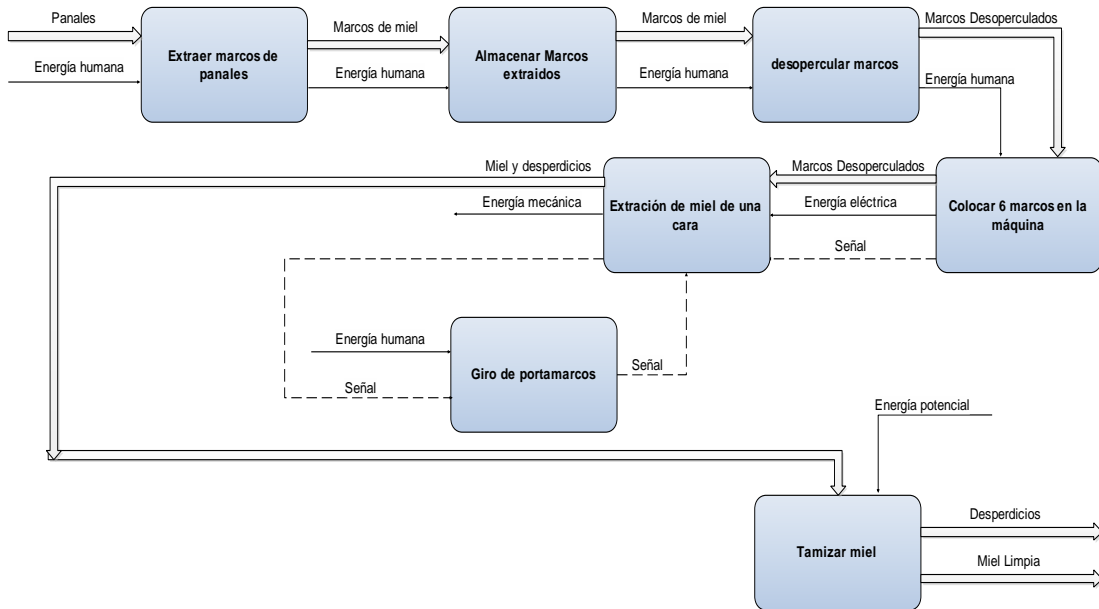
Panales

Energía humana

Extraer marcos de panales

Marcos de miel

Energía humana

Almacenar Marcos extraidos

Marcos de miel

Energía humana

desopercular marcos

Marcos Desoperculados

Energía humana

Miel y desperdicios

Extración de miel de una cara

Marcos Desoperculados

Energía mecánica

Energía eléctrica

Colocar 6 marcos en la máquina

Señal

Energía humana

Giro de portamarcos

Señal

Señal

Energía potencial

Tamizar miel

Desperdicios

Miel Limpia